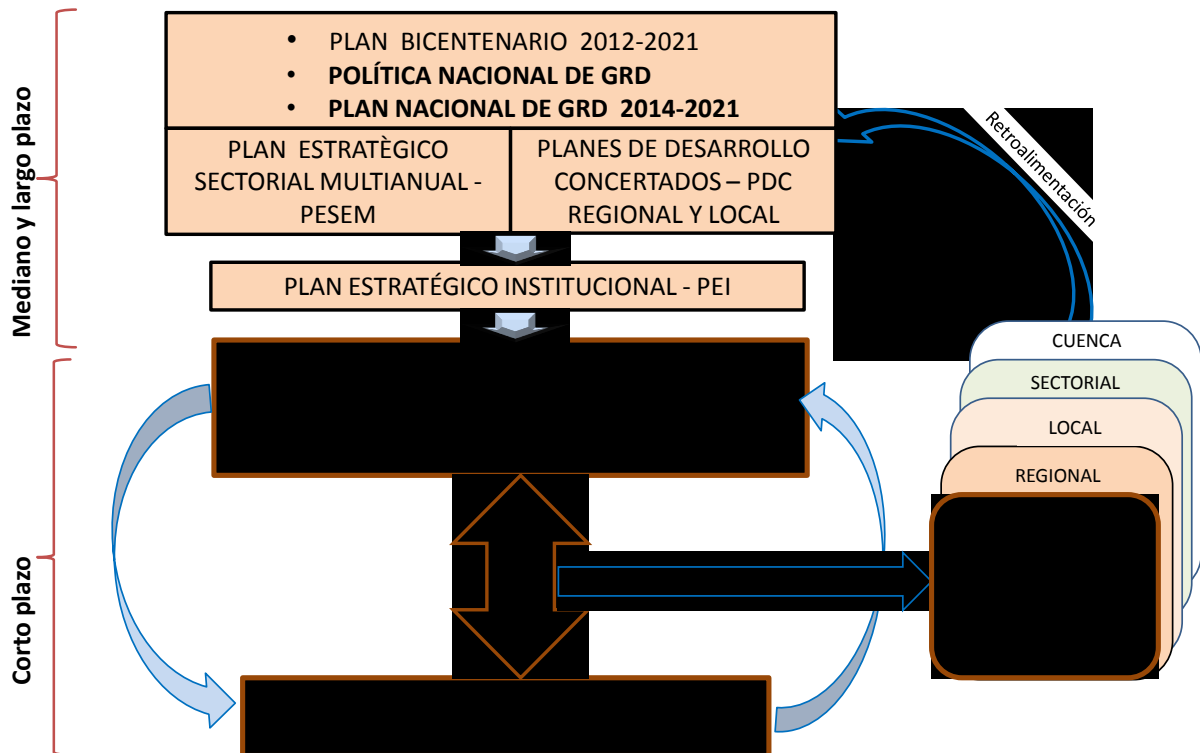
Mediano y largo plazo

Corto plazo

• PLAN BICENTENARIO 2012-2021
• **POLÍTICA NACIONAL DE GRD**
• **PLAN NACIONAL DE GRD 2014-2021**

PLAN ESTRATÈGICO SECTORIAL MULTIANUAL - PESEM

PLANES DE DESARROLLO CONCERTADOS – PDC REGIONAL Y LOCAL

PLAN ESTRATÉGICO INSTITUCIONAL - PEI

Retroalimentación

CUENCA

SECTORIAL

LOCAL

REGIONAL